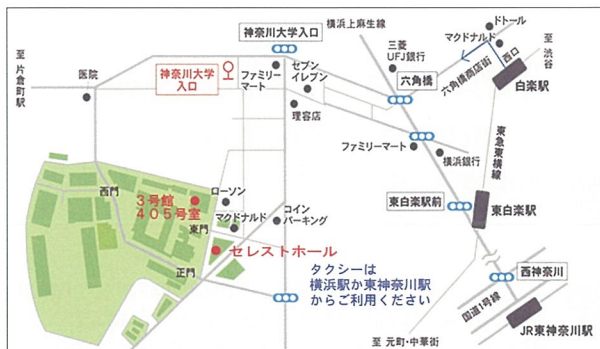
神奈川大学入口

横浜上麻生線

ドトール

マクドナルド

至 渋谷

至 片倉町駅

医院

神奈川大学 入口

ファミリー マート

セブン イレブン

三菱 UFJ銀行

六角橋

六角橋商店街

西口

白楽駅

理容店

ファミリーマート

横浜銀行

東急東横線

西門

ローソン

東白楽駅前

東白楽駅

3号館 405号室

マクドナルド

コイン パーキング

東門

セレストホール

正門

タクシーは 横浜駅か東神奈川駅 からご利用ください

西神奈川

国道1号線

至 元町・中華街

JR東神奈川駅